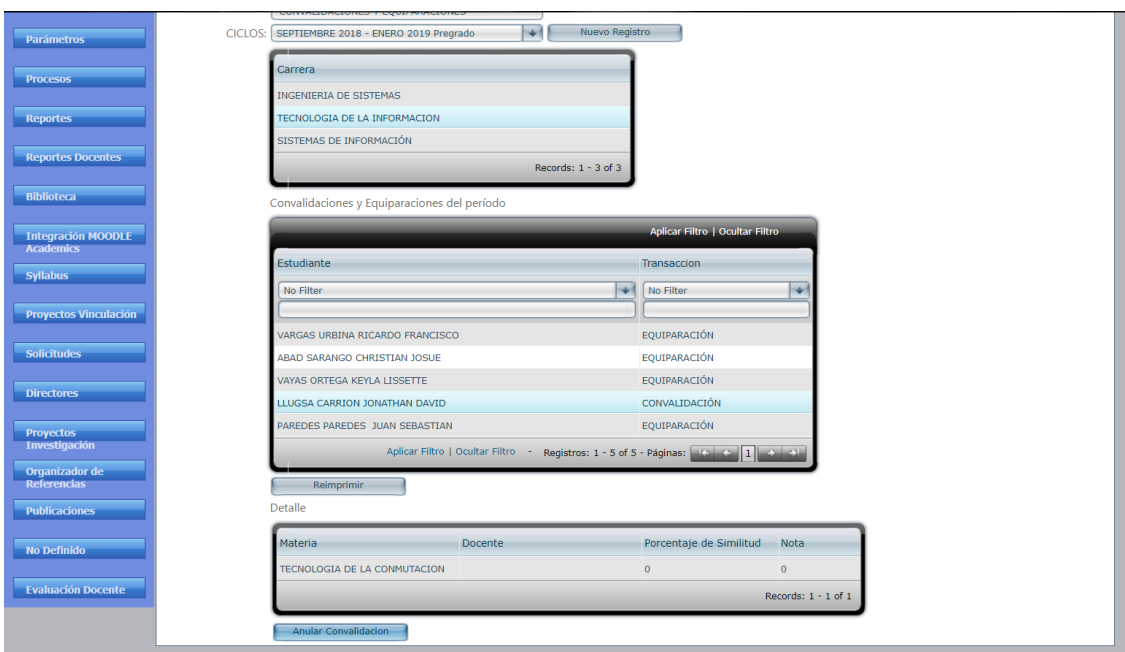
Parámetros

Procesos

Reportes

Reportes Docentes

Biblioteca

Integración MOODLE Academics

Syllabus

Proyectos Vinculación

Solicitudes

Directores

Proyectos Investigación

Organizador de Referencias

Publicaciones

No Definido

Evaluación Docente

CONVALIDACIONES Y EQUIPARACIONES

CICLOS: SEPTIEMBRE 2018 - ENERO 2019 Pregrado

Nuevo Registro

| Carrera |
|---|
| INGENIERIA DE SISTEMAS |
| TECNOLOGIA DE LA INFORMACION |
| SISTEMAS DE INFORMACIÓN |

Records: 1 - 3 of 3

Convalidaciones y Equiparaciones del período

Aplicar Filtro | Ocultar Filtro

| Estudiante | Transaccion |
|---|---|
| No Filter | No Filter |
| VARGAS URBINA RICARDO FRANCISCO | EQUIPARACIÓN |
| ABAD SARANGO CHRISTIAN JOSUE | EQUIPARACIÓN |
| VAYAS ORTEGA KEYLA LISSETTE | EQUIPARACIÓN |
| LLUGSA CARRION JONATHAN DAVID | CONVALIDACIÓN |
| PAREDES PAREDES JUAN SEBASTIAN | EQUIPARACIÓN |

Aplicar Filtro | Ocultar Filtro - Registros: 1 - 5 of 5 - Páginas: 1

Reimprimir

Detalle

| Materia | Docente | Porcentaje de Similitud | Nota |
|---|---|---|---|
| TECNOLOGIA DE LA CONMUTACION | | 0 | 0 |

Records: 1 - 1 of 1

Anular Convalidacion